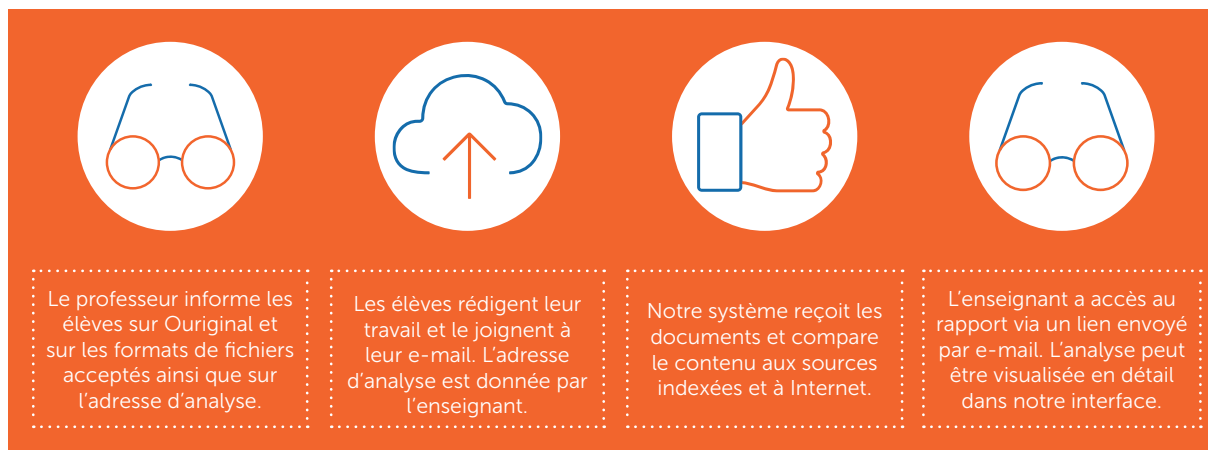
Le professeur informe les élèves sur Ouriginal et sur les formats de fichiers acceptés ainsi que sur l'adresse d'analyse.

Les élèves rédigent leur travail et le joignent à leur e-mail. L'adresse d'analyse est donnée par l'enseignant.

Notre système reçoit les documents et compare le contenu aux sources indexées et à Internet.

L'enseignant a accès au rapport via un lien envoyé par e-mail. L'analyse peut être visualisée en détail dans notre interface.